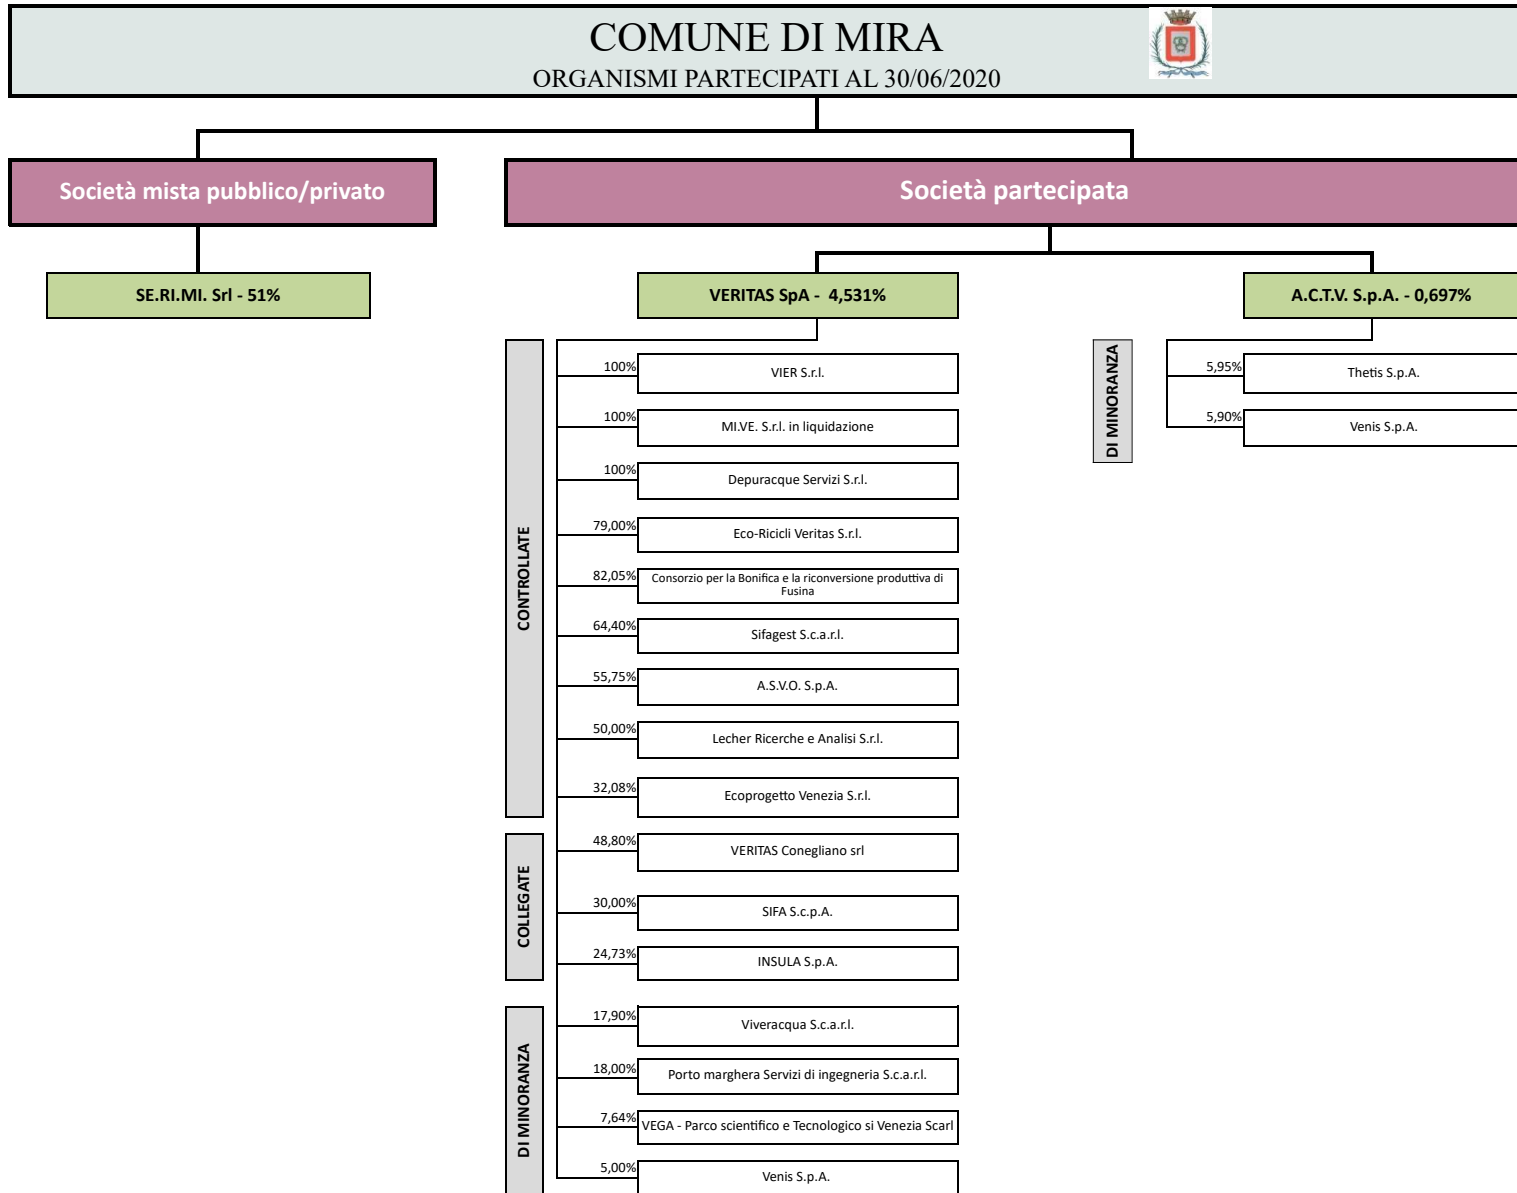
COMUNE DI MIRA
ORGANISMI PARTECIPATI AL 30/06/2020

Società mista pubblico/privato

SE.RI.MI. Srl - 51%

Società partecipata

VERITAS SpA - 4,531%

CONTROLLATE

100% VIER S.r.l.

100% MI.VE. S.r.l. in liquidazione

100% Depuracque Servizi S.r.l.

79,00% Eco-Ricicli Veritas S.r.l.

82,05% Consorzio per la Bonifica e la riconversione produttiva di Fusina

64,40% Sifagest S.c.a.r.l.

55,75% A.S.V.O. S.p.A.

50,00% Lecher Ricerche e Analisi S.r.l.

32,08% Ecoprogetto Venezia S.r.l.

COLLEGATE

48,80% VERITAS Conegliano srl

30,00% SIFA S.c.p.A.

24,73% INSULA S.p.A.

DI MINORANZA

17,90% Viveracqua S.c.a.r.l.

18,00% Porto marghera Servizi di ingegneria S.c.a.r.l.

7,64% VEGA - Parco scientifico e Tecnologico si Venezia Scarl

5,00% Venis S.p.A.

A.C.T.V. S.p.A. - 0,697%

DI MINORANZA

5,95% Thetis S.p.A.

5,90% Venis S.p.A.